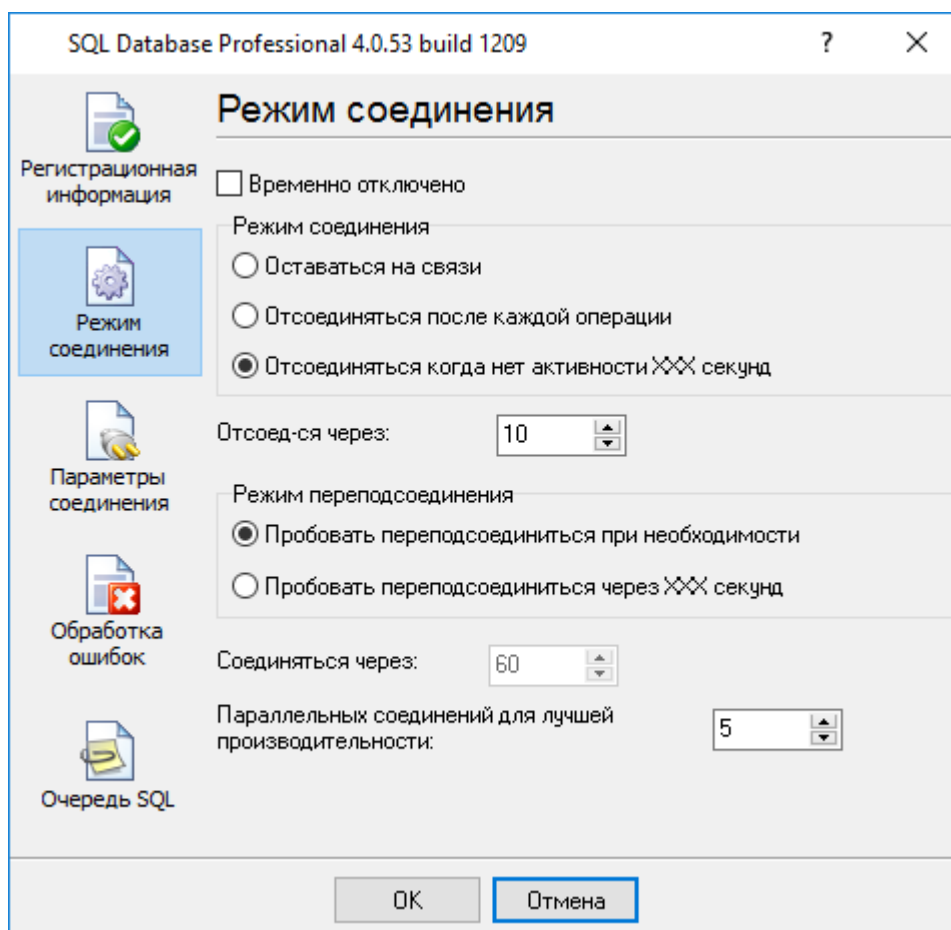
SQL Database Professional 4.0.53 build 1209

?

Регистрационная информация

Режим соединения

Параметры соединения

Обработка ошибок

Очередь SQL

Режим соединения

Временно отключено

Режим соединения

Оставаться на связи

Отсоединяться после каждой операции

Отсоединяться когда нет активности XXX секунд

Отсоед-ся через: 10

Режим переподсоединения

Пробовать переподсоединиться при необходимости

Пробовать переподсоединиться через XXX секунд

Соединяться через: 60

Параллельных соединений для лучшей производительности: 5

OK

Отмена